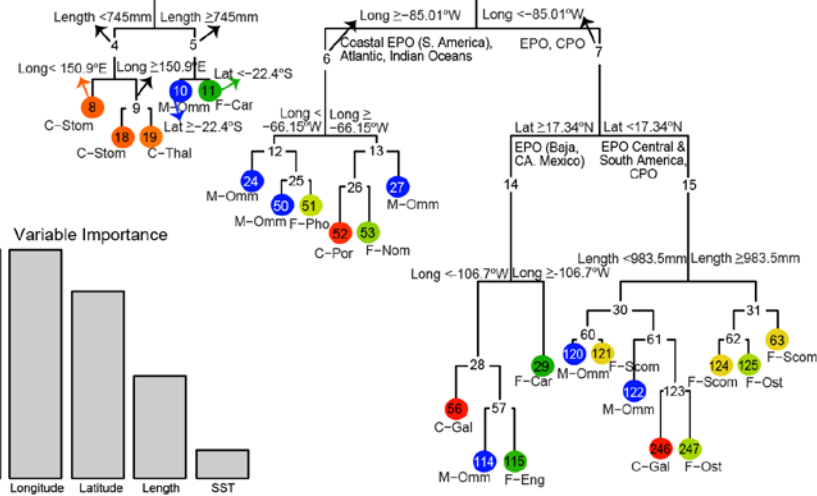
Length <745mm Length ≥745mm
4
5
Long< 150.9°E Long ≥150.9°E
Lat <-22.4°S
8
C-Stom
9
10 M-Omm
11 F-Car
Lat ≥-22.4°S
18 C-Stom
19 C-Thal

Long ≥-85.01°W Long <-85.01°W
6 Coastal EPO (S. America), Atlantic, Indian Oceans
EPO, CPO 7
Long < -66.15°W Long ≥ -66.15°W
12
13
24 M-Omm
25
50 M-Omm
51 F-Pho
26
52 C-Por
53 F-Nom
27 M-Omm

Lat ≥17.34°N Lat <17.34°N
EPO (Baja, CA. Mexico)
EPO Central & South America, CPO
14
15
Length <983.5mm Length ≥983.5mm
Long <-106.7°W Long ≥-106.7°W
30
31
60
61
62
63 F-Scom
120 M-Omm
121 F-Scom
122 M-Omm
123
124 F-Scom
125 F-Ost
246 C-Gal
247 F-Ost
28
29 F-Car
56 C-Gal
57
114 M-Omm
115 F-Eng

Variable Importance
Longitude Latitude Length SST